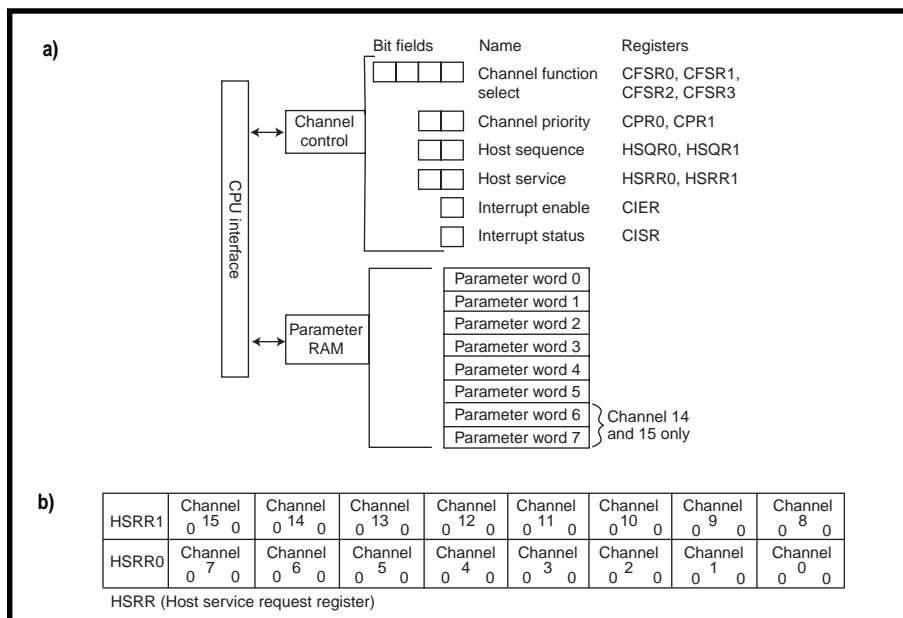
a)

CPU interface

Channel control

Parameter RAM

| Bit fields | Name | Registers |
|---|---|---|
| | Channel function select | CFSR0, CFSR1, CFSR2, CFSR3 |
| | Channel priority | CPR0, CPR1 |
| | Host sequence | HSQR0, HSQR1 |
| | Host service | HSRR0, HSRR1 |
| | Interrupt enable | CIER |
| | Interrupt status | CISR |

Parameter word 0
Parameter word 1
Parameter word 2
Parameter word 3
Parameter word 4
Parameter word 5
Parameter word 6
Parameter word 7

Channel 14 and 15 only

b)

| HSRR1 | Channel 0 15 0 | Channel 0 14 0 | Channel 0 13 0 | Channel 0 12 0 | Channel 0 11 0 | Channel 0 10 0 | Channel 0 9 0 | Channel 0 8 0 |
|---|---|---|---|---|---|---|---|---|
| HSRR0 | Channel 0 7 0 | Channel 0 6 0 | Channel 0 5 0 | Channel 0 4 0 | Channel 0 3 0 | Channel 0 2 0 | Channel 0 1 0 | Channel 0 0 0 |

HSRR (Host service request register)